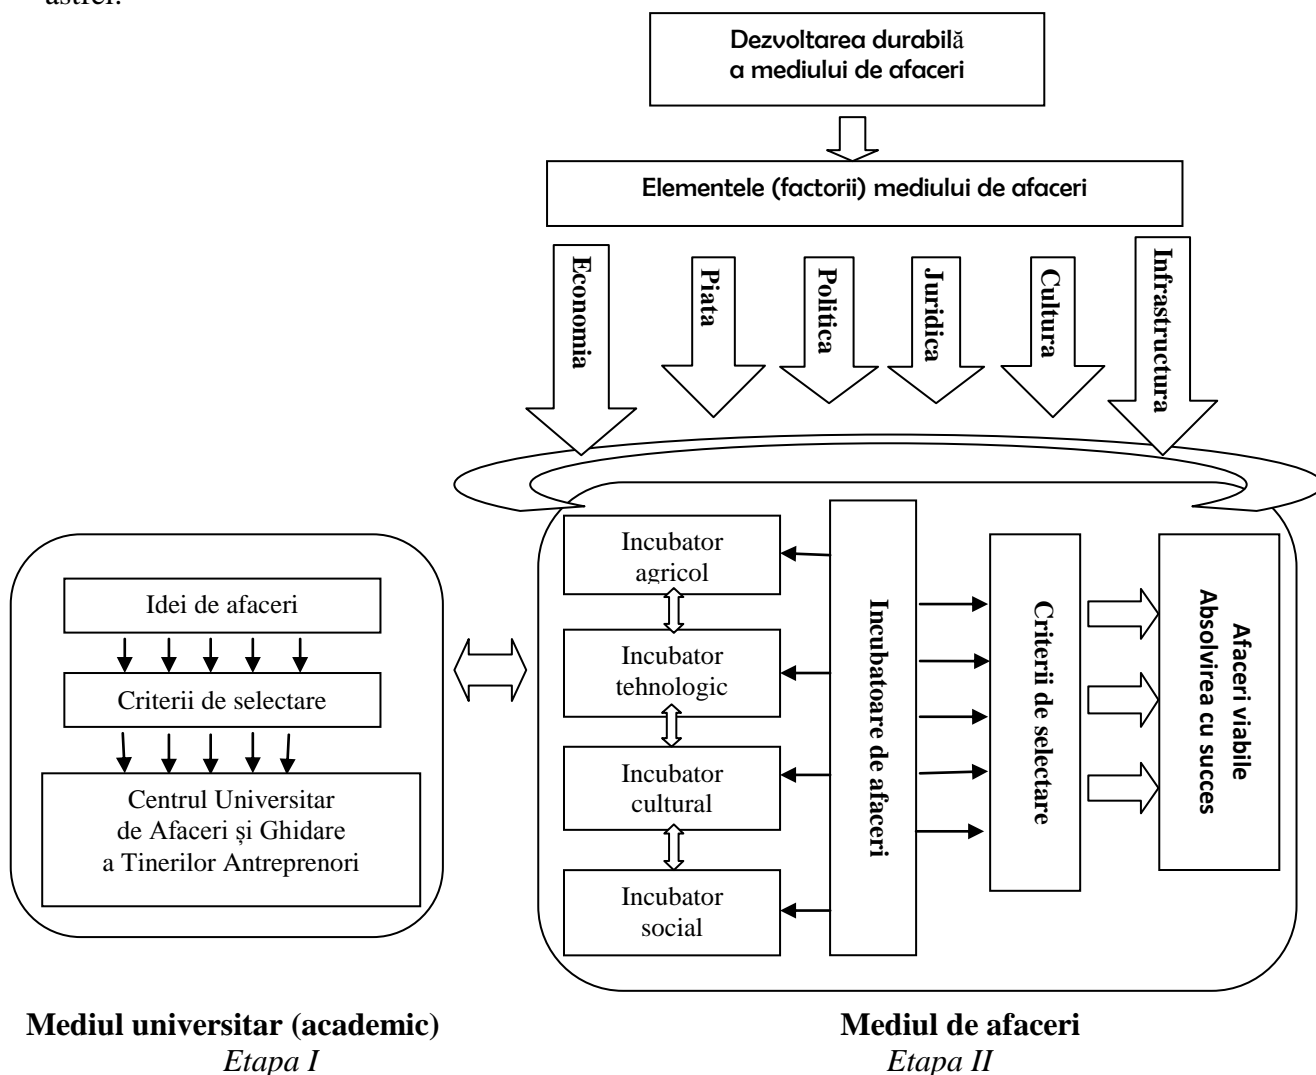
astfel:

Dezvoltarea durabilă a mediului de afaceri

Elementele (factorii) mediului de afaceri

Economia

Piata

Politica

Juridica

Cultura

Infrastructura

Idei de afaceri

Criterii de selectare

Centrul Universitar de Afaceri și Ghidare a Tinerilor Antreprenori

Incubator agricol

Incubator tehnologic

Incubator cultural

Incubator social

Incubatoare de afaceri

Criterii de selectare

Afaceri viabile
Absolvirea cu succes

**Mediul universitar (academic)**
*Etapa I*

**Mediul de afaceri**
*Etapa II*